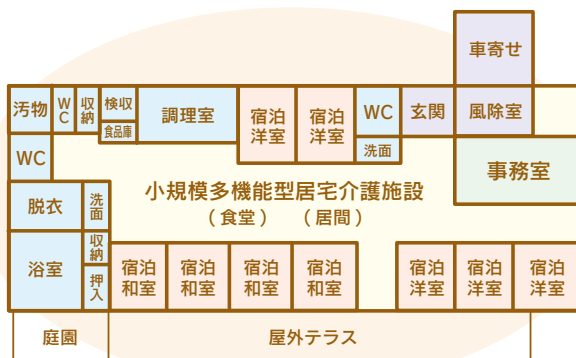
車寄せ

汚物
WC
収納
検収
食品庫
調理室
宿泊洋室
宿泊洋室
WC
洗面
玄関
風除室

WC

事務室

小規模多機能型居宅介護施設
（食堂）　（居間）

脱衣
洗面
浴室
収納
押入
宿泊和室
宿泊和室
宿泊和室
宿泊和室
宿泊洋室
宿泊洋室
宿泊洋室

庭園
屋外テラス